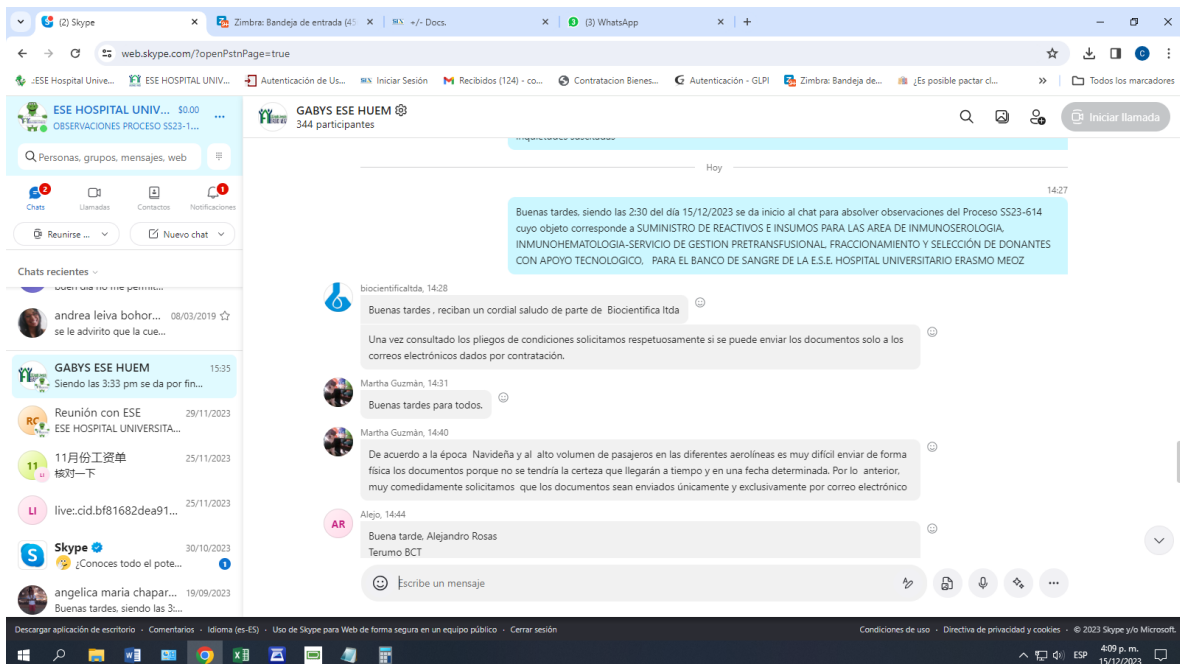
(2) Skype
Zimbra: Bandeja de entrada (45
+/- Docs.
(3) WhatsApp
web.skype.com/?openPstnPage=true
:ESE Hospital Unive... ESE HOSPITAL UNIV... Autenticación de Us... Iniciar Sesión Recibidos (124) - co... Contratacion Bienes... Autenticación - GLPI Zimbra: Bandeja de... ¿Es posible pactar cl... Todos los marcadores

ESE HOSPITAL UNIV... $0.00
OBSERVACIONES PROCESO SS23-1...
Personas, grupos, mensajes, web
Chats 2 Llamadas Contactos Notificaciones 1
Reunirse ... Nuevo chat
Chats recientes
buen día no me permit...
andrea leiva bohor... 08/03/2019
se le advirito que la cue...
GABYS ESE HUEM 15:35
Siendo las 3:33 pm se da por fin...
Reunión con ESE 29/11/2023
ESE HOSPITAL UNIVERSITA...
11月份工资单 25/11/2023
核对一下
live:.cid.bf81682dea91... 25/11/2023
Skype 30/10/2023
¿Conoces todo el pote... 1
angelica maria chapar... 19/09/2023
Buenas tardes, siendo las 3:...

GABYS ESE HUEM
344 participantes
Iniciar llamada
Hoy
14:27
Buenas tardes, siendo las 2:30 del día 15/12/2023 se da inicio al chat para absolver observaciones del Proceso SS23-614 cuyo objeto corresponde a SUMINISTRO DE REACTIVOS E INSUMOS PARA LAS AREA DE INMUNOSEROLOGIA, INMUNOHEMATOLOGIA-SERVICIO DE GESTION PRETRANSFUSIONAL, FRACCIONAMIENTO Y SELECCIÓN DE DONANTES CON APOYO TECNOLOGICO, PARA EL BANCO DE SANGRE DE LA E.S.E. HOSPITAL UNIVERSITARIO ERASMO MEOZ

biocientificaltda, 14:28
Buenas tardes , reciban un cordial saludo de parte de Biocientifica ltda
Una vez consultado los pliegos de condiciones solicitamos respetuosamente si se puede enviar los documentos solo a los correos electrónicos dados por contratación.

Martha Guzmán, 14:31
Buenas tardes para todos.

Martha Guzmán, 14:40
De acuerdo a la época Navideña y al alto volumen de pasajeros en las diferentes aerolíneas es muy difícil enviar de forma física los documentos porque no se tendría la certeza que llegarán a tiempo y en una fecha determinada. Por lo anterior, muy comedidamente solicitamos que los documentos sean enviados únicamente y exclusivamente por correo electrónico

Alejo, 14:44
Buena tarde, Alejandro Rosas
Terumo BCT

Escribe un mensaje

Descargar aplicación de escritorio · Comentarios · Idioma (es-ES) · Uso de Skype para Web de forma segura en un equipo público · Cerrar sesión
Condiciones de uso · Directiva de privacidad y cookies · © 2023 Skype y/o Microsoft.
ESP 4:09 p. m. 15/12/2023